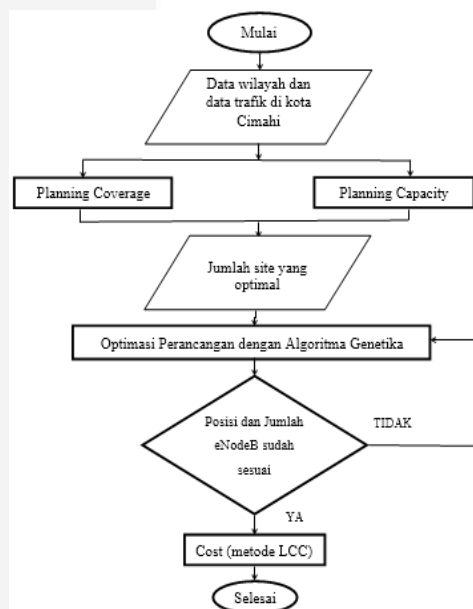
Mulai

Data wilayah dan data trafik di kota Cimahi

Planning Coverage

Planning Capacity

Jumlah site yang optimal

Optimasi Perancangan dengan Algoritma Genetika

Posisi dan Jumlah eNodeB sudah sesuai

TIDAK

YA

Cost (metode LCC)

Selesai